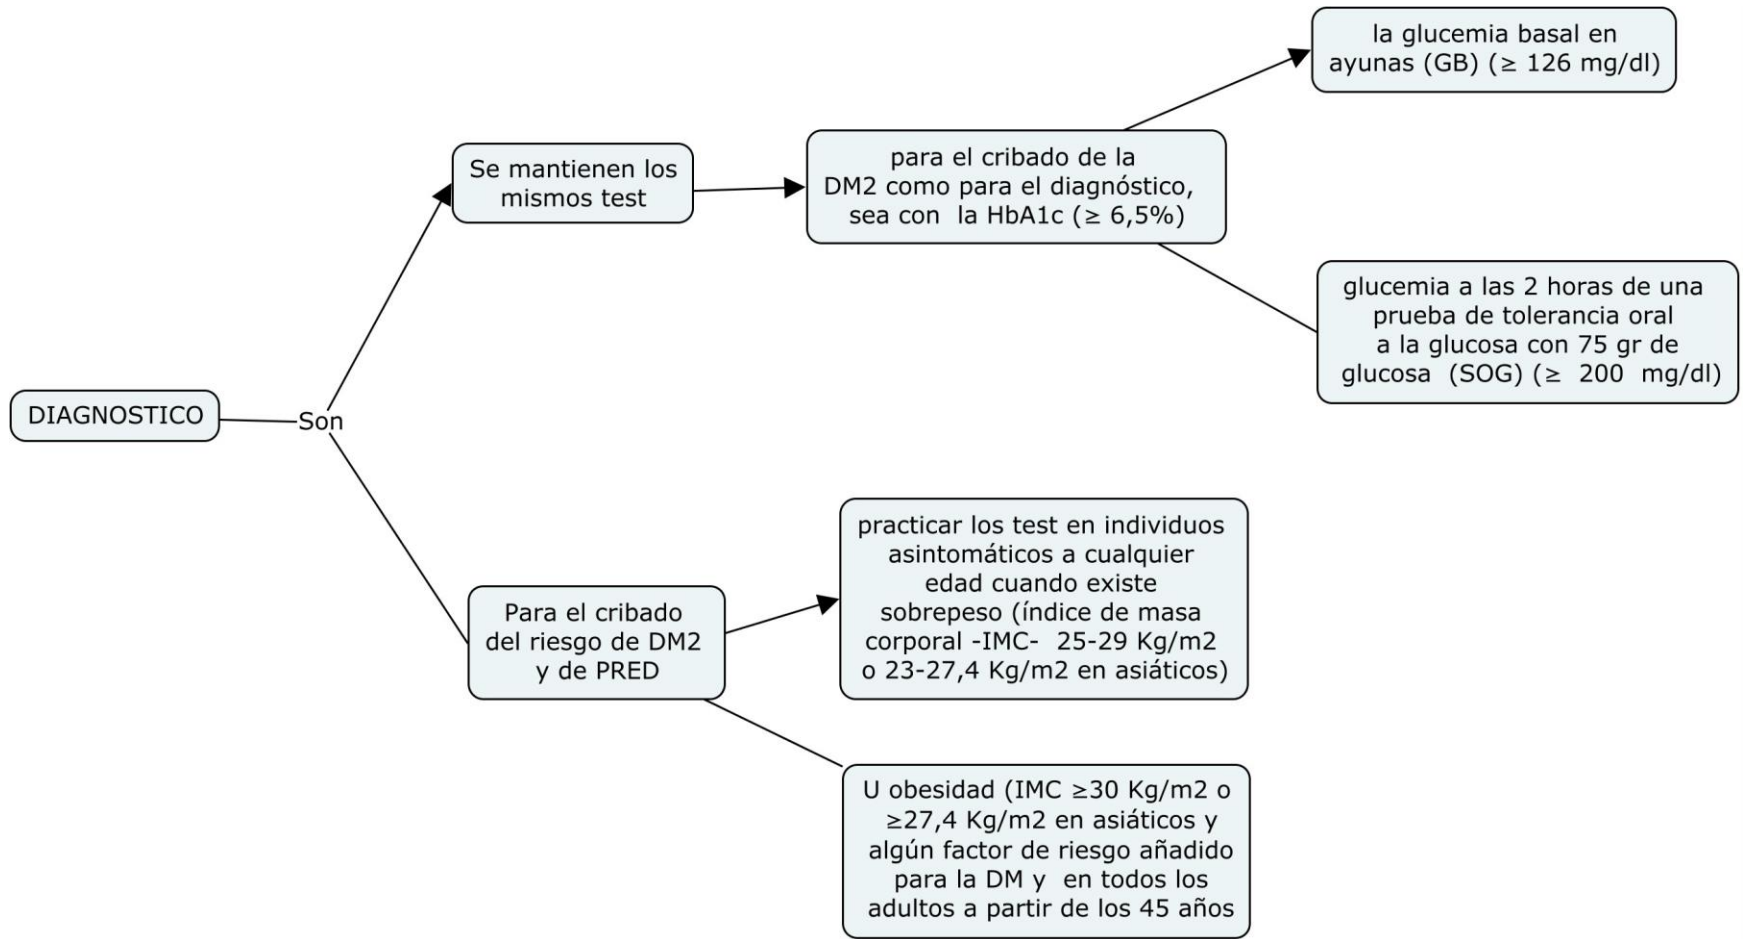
DIAGNOSTICO

Son

Se mantienen los mismos test

para el cribado de la DM2 como para el diagnóstico, sea con la HbA1c (≥ 6,5%)

la glucemia basal en ayunas (GB) (≥ 126 mg/dl)

glucemia a las 2 horas de una prueba de tolerancia oral a la glucosa con 75 gr de glucosa (SOG) (≥ 200 mg/dl)

Para el cribado del riesgo de DM2 y de PRED

practicar los test en individuos asintomáticos a cualquier edad cuando existe sobrepeso (índice de masa corporal -IMC- 25-29 Kg/m2 o 23-27,4 Kg/m2 en asiáticos)

U obesidad (IMC ≥30 Kg/m2 o ≥27,4 Kg/m2 en asiáticos y algún factor de riesgo añadido para la DM y en todos los adultos a partir de los 45 años